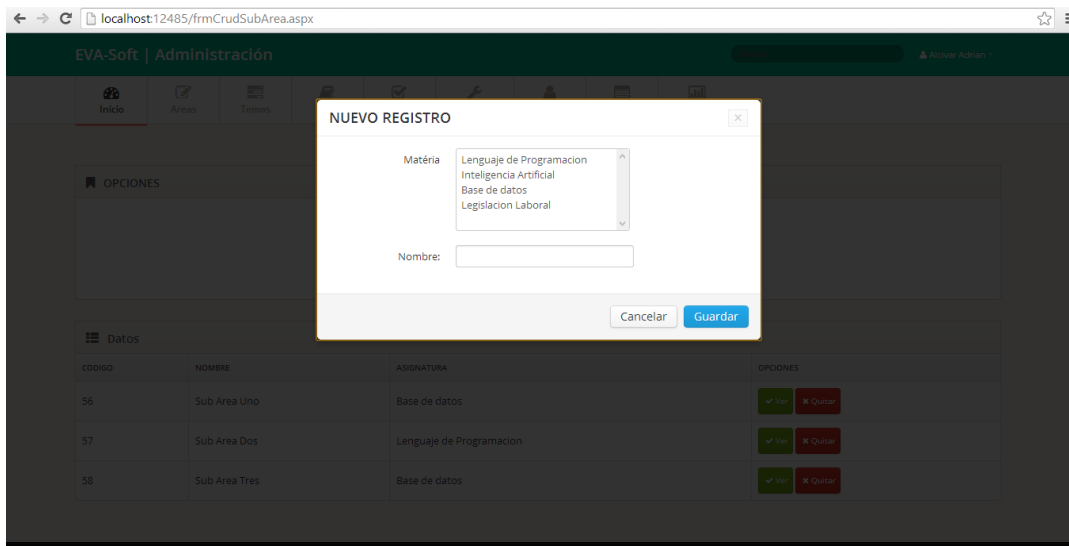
localhost:12485/frmCrudSubArea.aspx

EVA-Soft | Administración

Alvear Adrian

Inicio Areas Temas

OPCIONES

NUEVO REGISTRO

×

Matéria

Lenguaje de Programacion
Inteligencia Artificial
Base de datos
Legislacion Laboral

Nombre:

Cancelar Guardar

Datos

| CODIGO | NOMBRE | ASIGNATURA | OPCIONES |
|---|---|---|---|
| 56 | Sub Area Uno | Base de datos | Ver Quitar |
| 57 | Sub Area Dos | Lenguaje de Programacion | Ver Quitar |
| 58 | Sub Area Tres | Base de datos | Ver Quitar |